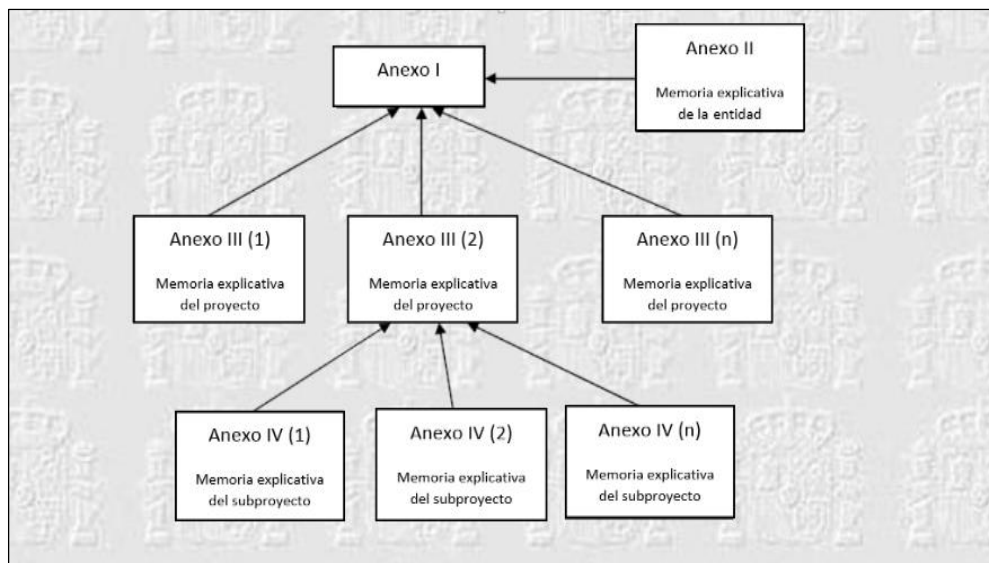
Anexo I

Anexo II

Memoria explicativa de la entidad

Anexo III (1)

Memoria explicativa del proyecto

Anexo III (2)

Memoria explicativa del proyecto

Anexo III (n)

Memoria explicativa del proyecto

Anexo IV (1)

Memoria explicativa del subproyecto

Anexo IV (2)

Memoria explicativa del subproyecto

Anexo IV (n)

Memoria explicativa del subproyecto